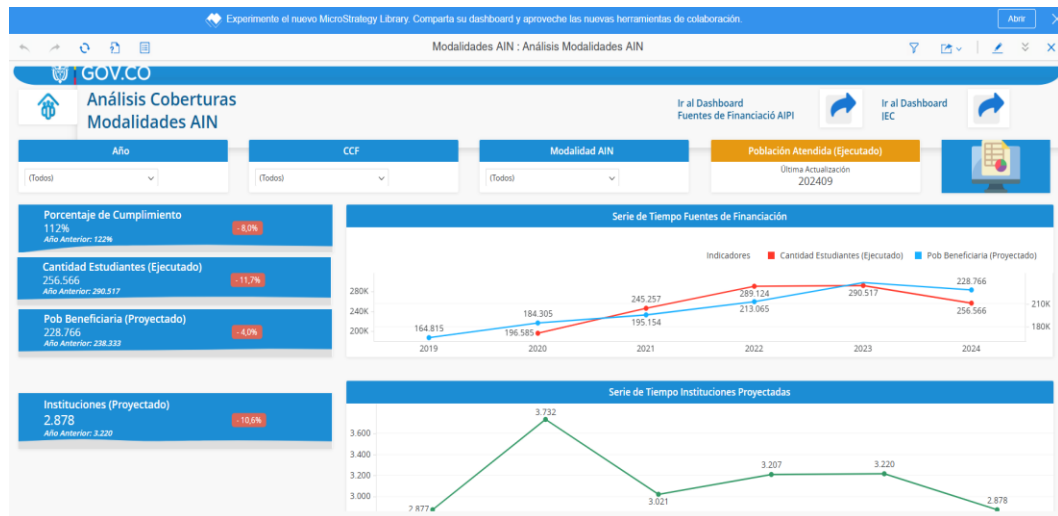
Experimente el nuevo MicroStrategy Library. Comparta su dashboard y aproveche las nuevas herramientas de colaboración. Abrir

Modalidades AIN : Análisis Modalidades AIN

GOV.CO

Análisis Coberturas Modalidades AIN

Ir al Dashboard Fuentes de Financiació AIPI

Ir al Dashboard IEC

| Año | CCF | Modalidad AIN | Población Atendida (Ejecutado) |
|---|---|---|---|
| (Todos) | (Todos) | (Todos) | Última Actualización 202409 |

Porcentaje de Cumplimiento
112%
Año Anterior: 122%
-8,0%

Cantidad Estudiantes (Ejecutado)
256.566
Año Anterior: 290.517
-11,7%

Pob Beneficiaria (Proyectado)
228.766
Año Anterior: 238.333
-4,0%

Instituciones (Proyectado)
2.878
Año Anterior: 3.220
-10,6%

Serie de Tiempo Fuentes de Financiación

Indicadores  Cantidad Estudiantes (Ejecutado)  Pob Beneficiaria (Proyectado)

280K
240K
200K
210K
180K

164.815
184.305
196.585
245.257
195.154
289.124
213.065
290.517
228.766
256.566

2019 2020 2021 2022 2023 2024

Serie de Tiempo Instituciones Proyectadas

3.600
3.400
3.200
3.000

2.877
3.732
3.021
3.207
3.220
2.878